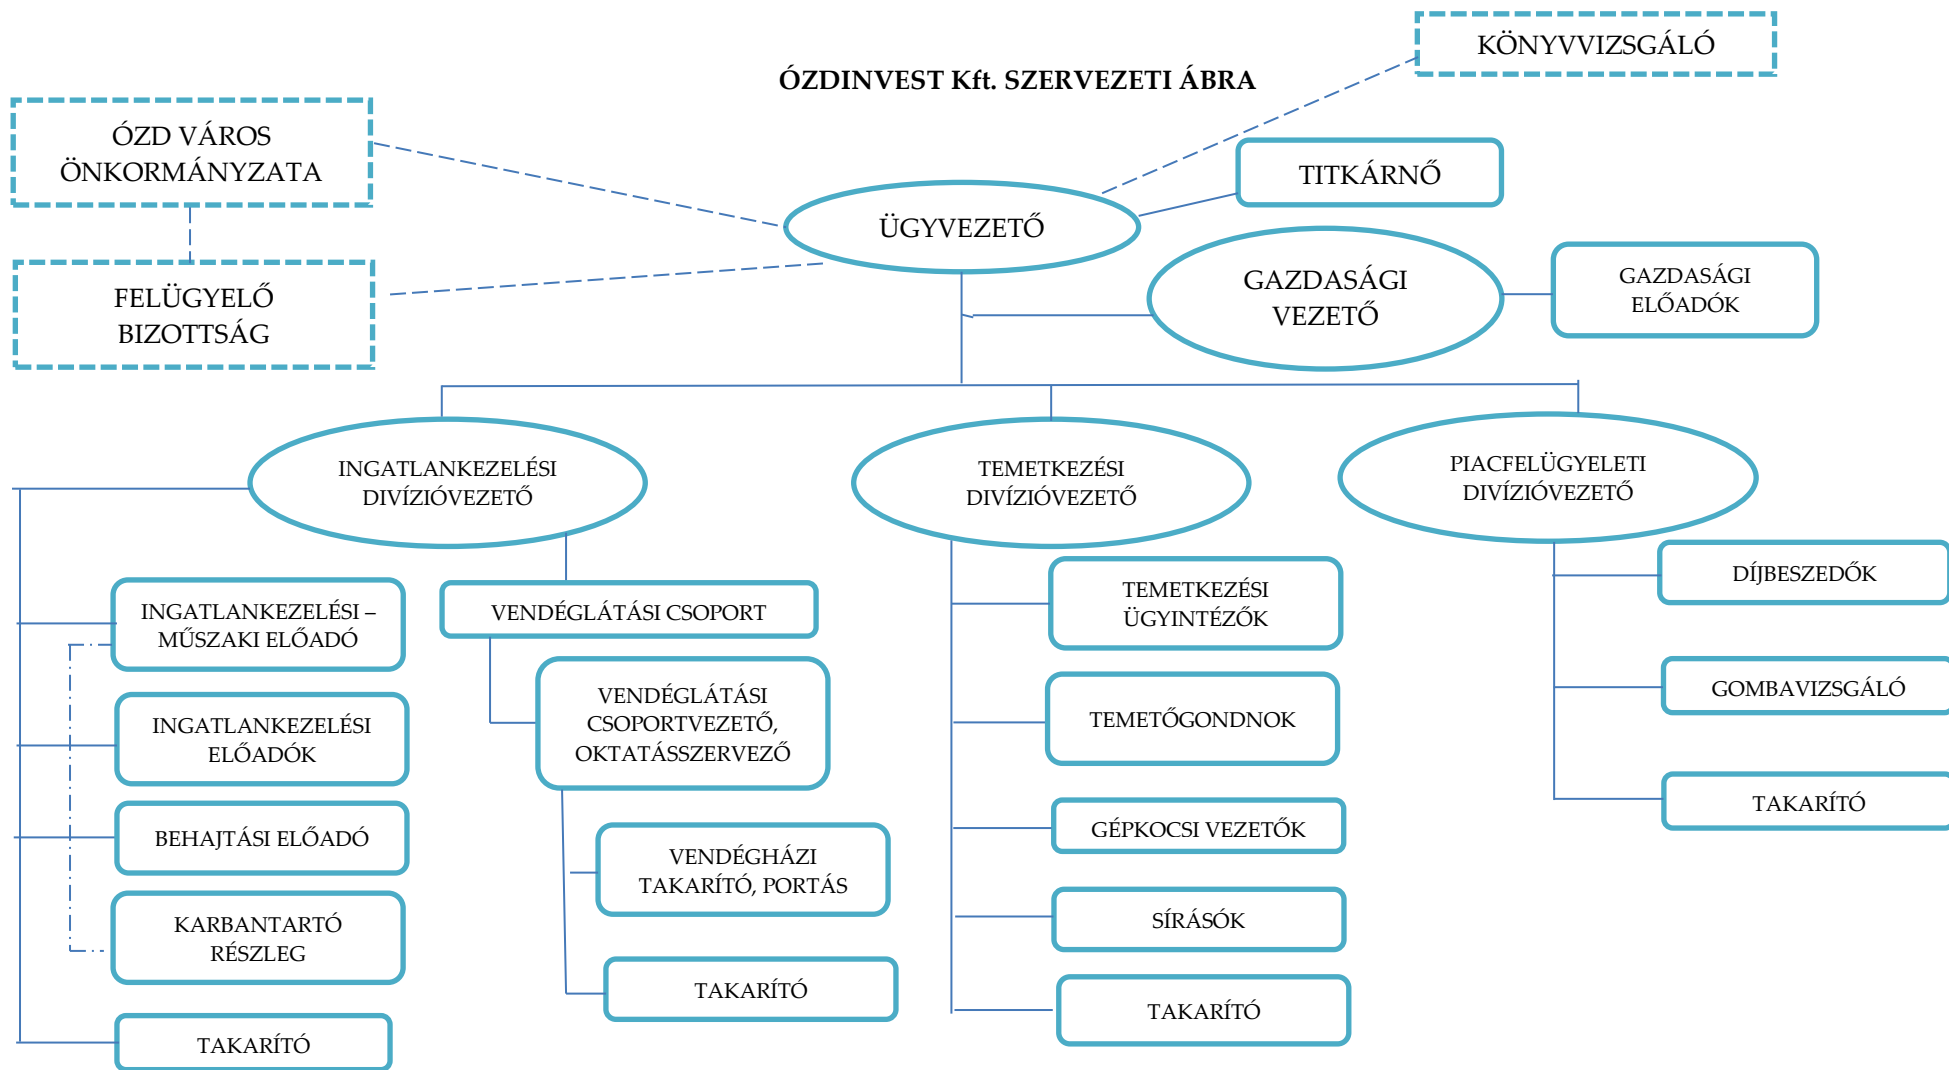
ÓZDINVEST Kft. SZERVEZETI ÁBRA

KÖNYVVIZSGÁLÓ

ÓZD VÁROS ÖNKORMÁNYZATA

TITKÁRNŐ

ÜGYVEZETŐ

FELÜGYELŐ BIZOTTSÁG

GAZDASÁGI VEZETŐ

GAZDASÁGI ELŐADÓK

INGATLANKEZELÉSI DIVÍZIÓVEZETŐ

TEMETKEZÉSI DIVÍZIÓVEZETŐ

PIACFELÜGYELETI DIVÍZIÓVEZETŐ

INGATLANKEZELÉSI – MŰSZAKI ELŐADÓ

VENDÉGLÁTÁSI CSOPORT

TEMETKEZÉSI ÜGYINTÉZŐK

DÍJBESZEDŐK

VENDÉGLÁTÁSI CSOPORTVEZETŐ, OKTATÁSSZERVEZŐ

INGATLANKEZELÉSI ELŐADÓK

TEMETŐGONDNOK

GOMBAVIZSGÁLÓ

BEHAJTÁSI ELŐADÓ

GÉPKOCSI VEZETŐK

TAKARÍTÓ

VENDÉGHÁZI TAKARÍTÓ, PORTÁS

KARBANTARTÓ RÉSZLEG

SÍRÁSÓK

TAKARÍTÓ

TAKARÍTÓ

TAKARÍTÓ